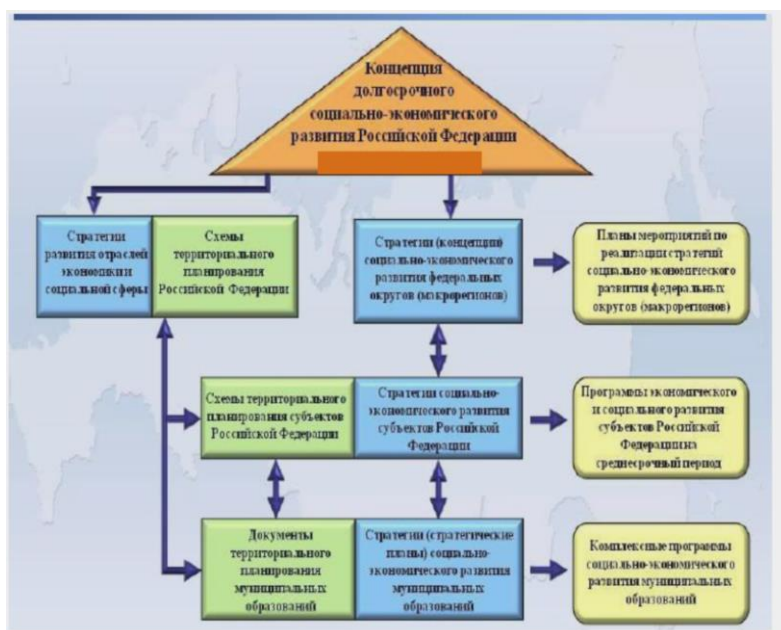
Концепция долгосрочного социально-экономического развития Российской Федерации

Стратегии развития отраслей экономики социальной сферы

Схемы территориального планирования Российской Федерации

Стратегии (концепции) социально-экономического развития федеральных округов (макрорегионов)

Планы мероприятий по реализации стратегий социально-экономического развития федеральных округов (макрорегионов)

Схемы территориального планирования субъектов Российской Федерации

Стратегии социально-экономического развития субъектов Российской Федерации

Программы экономического и социального развития субъектов Российской Федерации на среднесрочный период

Документы территориального планирования муниципальных образований

Стратегии (стратегические планы) социально-экономического развития муниципальных образований

Комплексные программы социально-экономического развития муниципальных образований